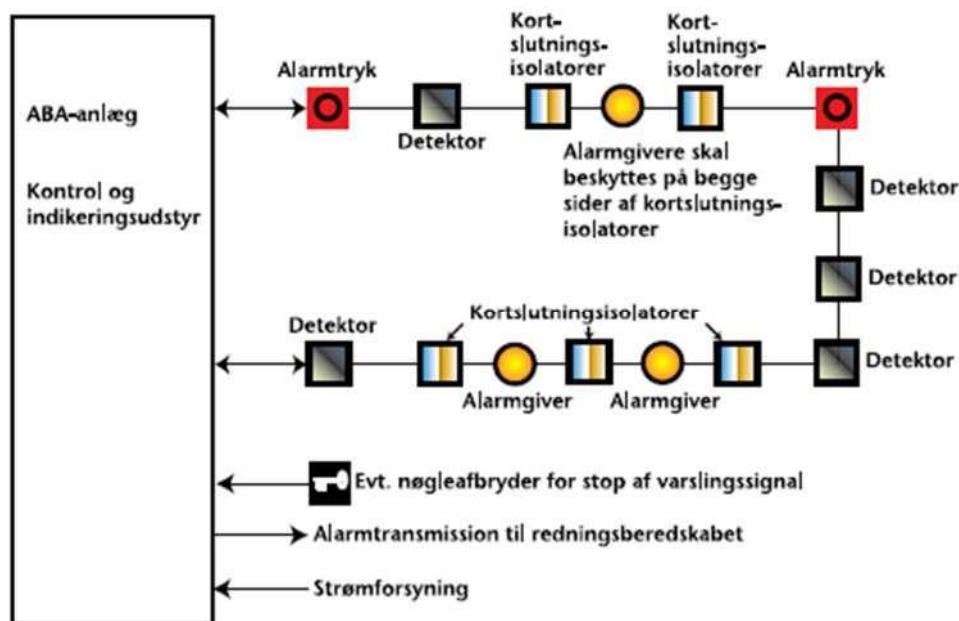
ABA-anlæg

Kontrol og indikeringsudstyr

Alarmtryk

Detektor

Kortslutningsisolatorer

Kortslutningsisolatorer

Alarmtryk

Alarmgivere skal beskyttes på begge sider af kortslutningsisolatorer

Detektor

Detektor

Detektor

Kortslutningsisolatorer

Detektor

Alarmgiver

Alarmgiver

Evt. nøglafbryder for stop af varslingssignal

Alarmtransmission til redningsberedskabet

Strømforsyning